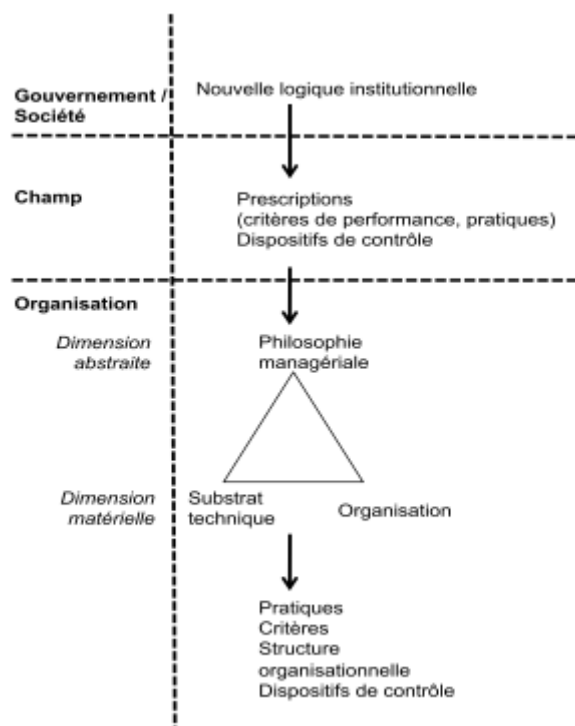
Gouvernement / Société

Nouvelle logique institutionnelle

Champ

Prescriptions
(critères de performance, pratiques)
Dispositifs de contrôle

Organisation

Dimension abstraite

Philosophie managériale

Dimension matérielle

Substrat technique

Organisation

Pratiques
Critères
Structure organisationnelle
Dispositifs de contrôle